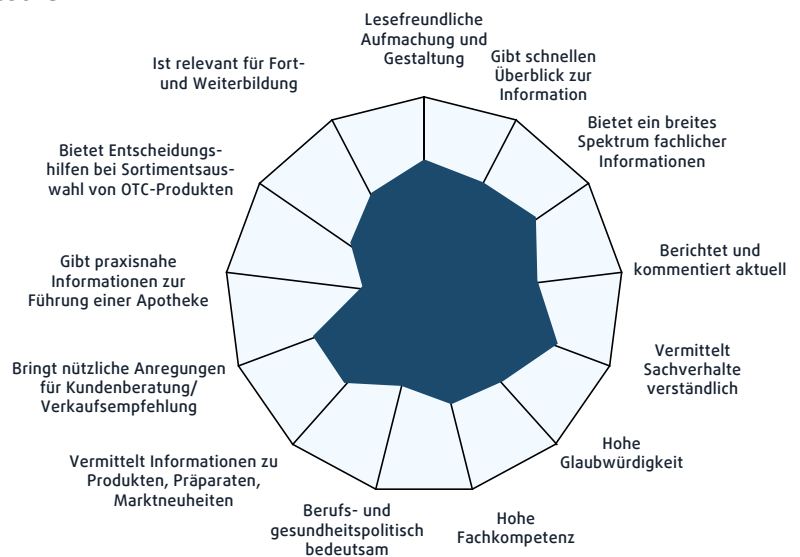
Lesefreundliche Aufmachung und Gestaltung

Gibt schnellen Überblick zur Information

Bietet ein breites Spektrum fachlicher Informationen

Berichtet und kommentiert aktuell

Vermittelt Sachverhalte verständlich

Hohe Glaubwürdigkeit

Hohe Fachkompetenz

Berufs- und gesundheitspolitisch bedeutsam

Vermittelt Informationen zu Produkten, Präparaten, Marktneuheiten

Bringt nützliche Anregungen für Kundenberatung/ Verkaufsempfehlung

Gibt praxisnahe Informationen zur Führung einer Apotheke

Bietet Entscheidungshilfen bei Sortimentsauswahl von OTC-Produkten

Ist relevant für Fort- und Weiterbildung